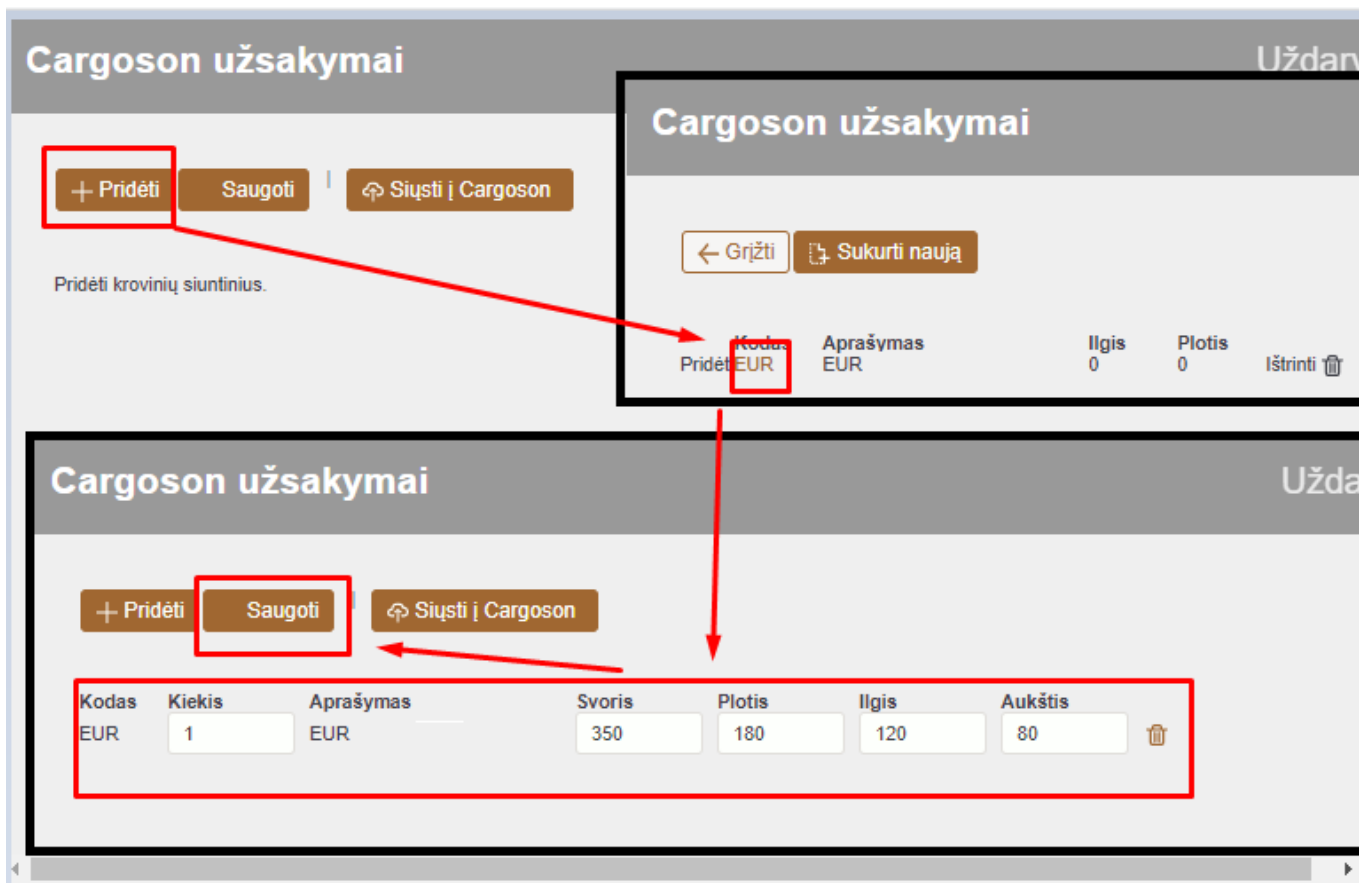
Cargoson užsakymai

Uždar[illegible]

+ Pridėti Saugoti Siųsti į Cargoson

Pridėti krovinių siuntinius.

Cargoson užsakymai

← Grįžti Sukurti naują

| | Kodas | Aprašymas | Ilgis | Plotis | |
|---|---|---|---|---|---|
| Pridėti | EUR | EUR | 0 | 0 | Ištrinti |

Cargoson užsakymai

Užda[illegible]

+ Pridėti Saugoti Siųsti į Cargoson

| Kodas | Kiekis | Aprašymas | Svoris | Plotis | Ilgis | Aukštis |
|---|---|---|---|---|---|---|
| EUR | 1 | EUR | 350 | 180 | 120 | 80 |